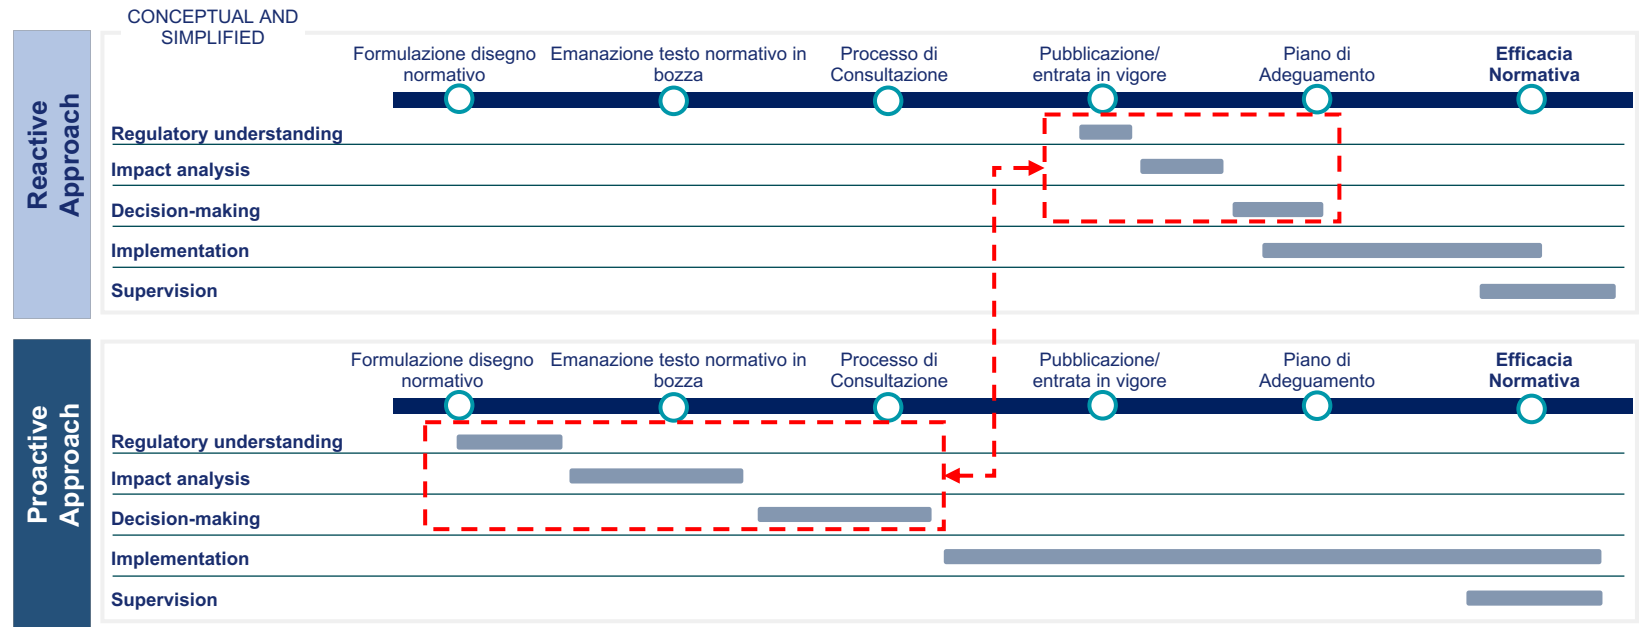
CONCEPTUAL AND SIMPLIFIED

Reactive Approach

Formulazione disegno normativo
Emanazione testo normativo in bozza
Processo di Consultazione
Pubblicazione/ entrata in vigore
Piano di Adeguamento
Efficacia Normativa

Regulatory understanding
Impact analysis
Decision-making
Implementation
Supervision

Proactive Approach

Formulazione disegno normativo
Emanazione testo normativo in bozza
Processo di Consultazione
Pubblicazione/ entrata in vigore
Piano di Adeguamento
Efficacia Normativa

Regulatory understanding
Impact analysis
Decision-making
Implementation
Supervision